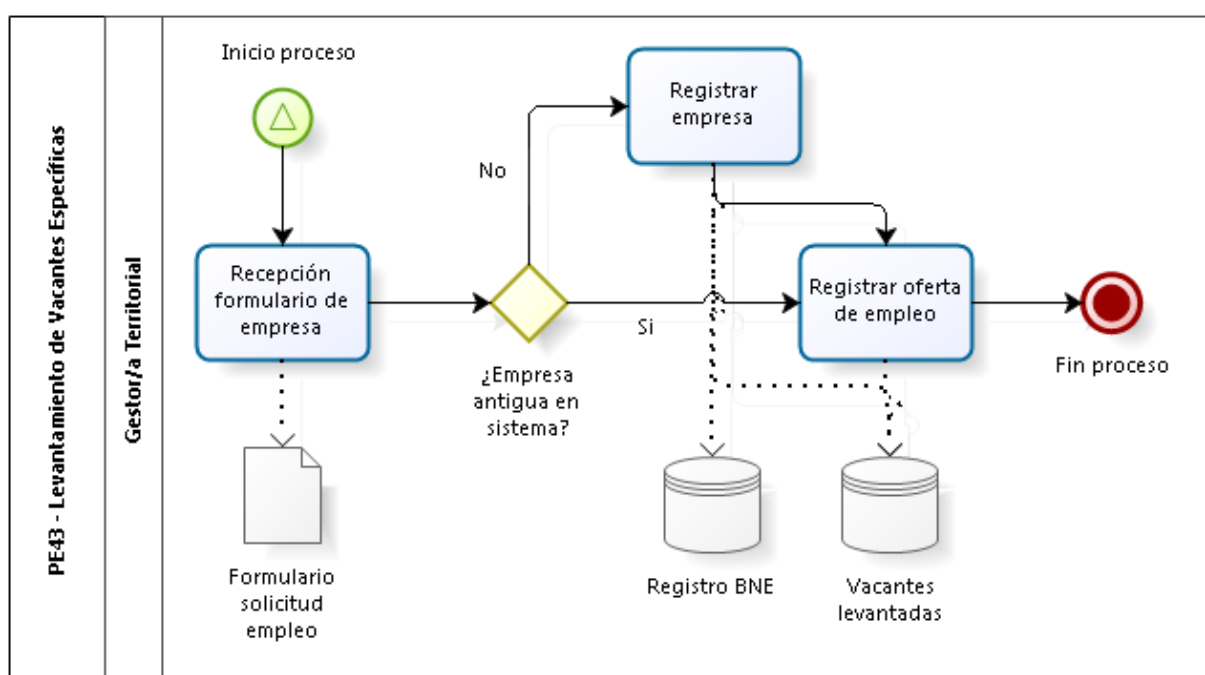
PE43 - Levantamiento de Vacantes Específicas

Gestor/a Territorial

Inicio proceso

Recepción formulario de empresa

Formulario solicitud empleo

No

Si

¿Empresa antigua en sistema?

Registrar empresa

Registrar oferta de empleo

Registro BNE

Vacantes levantadas

Fin proceso